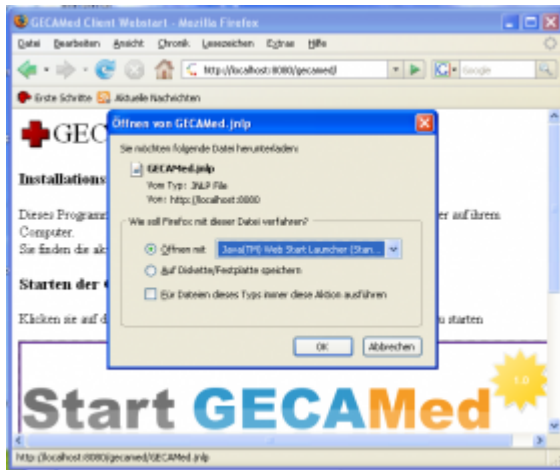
GECAMed Client Webstart - Mozilla Firefox

Datei Bearbeiten Ansicht Chronik Lesezeichen Extras Hilfe

http://localhost:8080/gecamed/

Google

Erste Schritte Aktuelle Nachrichten

GEC

Installations

Dieses Programm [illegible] er auf ihrem Computer.
Sie finden die ak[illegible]

Starten der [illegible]

Klicken sie auf d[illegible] zu starten

Öffnen von GECAMed.jnlp

Sie möchten folgende Datei herunterladen:

GECAMed.jnlp

Vom Typ: JNLP File
Von: http://localhost:8080

Wie soll Firefox mit dieser Datei verfahren?

Öffnen mit Java(TM) Web Start Launcher (Stan...

Auf Diskette/Festplatte speichern

Für Dateien dieses Typs immer diese Aktion ausführen

OK Abbrechen

Start GECAMed 1.0

http://localhost:8080/gecamed/GECAMed.jnlp